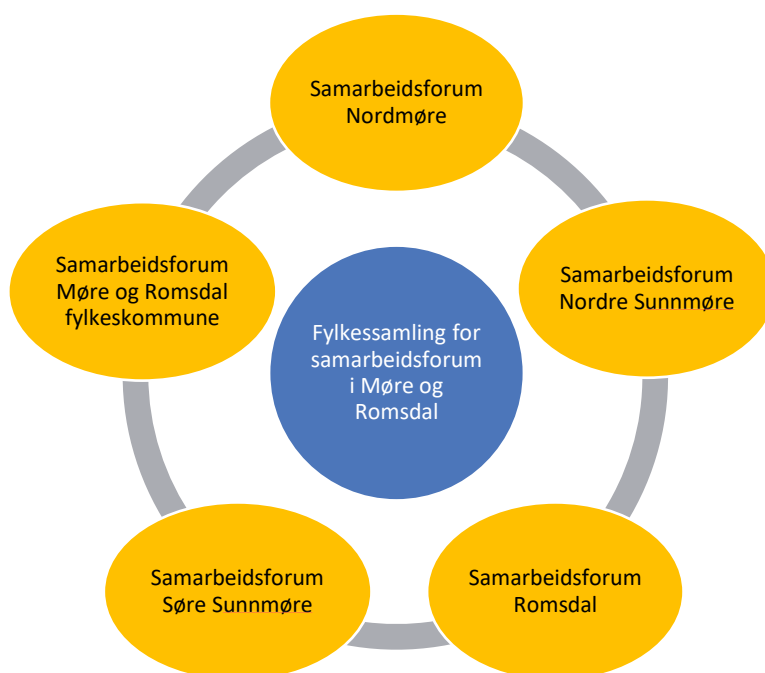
Samarbeidsforum Nordmøre

Samarbeidsforum Møre og Romsdal fylkeskommune

Samarbeidsforum Nordre Sunnmøre

Fylkessamling for samarbeidsforum i Møre og Romsdal

Samarbeidsforum Søre Sunnmøre

Samarbeidsforum Romsdal